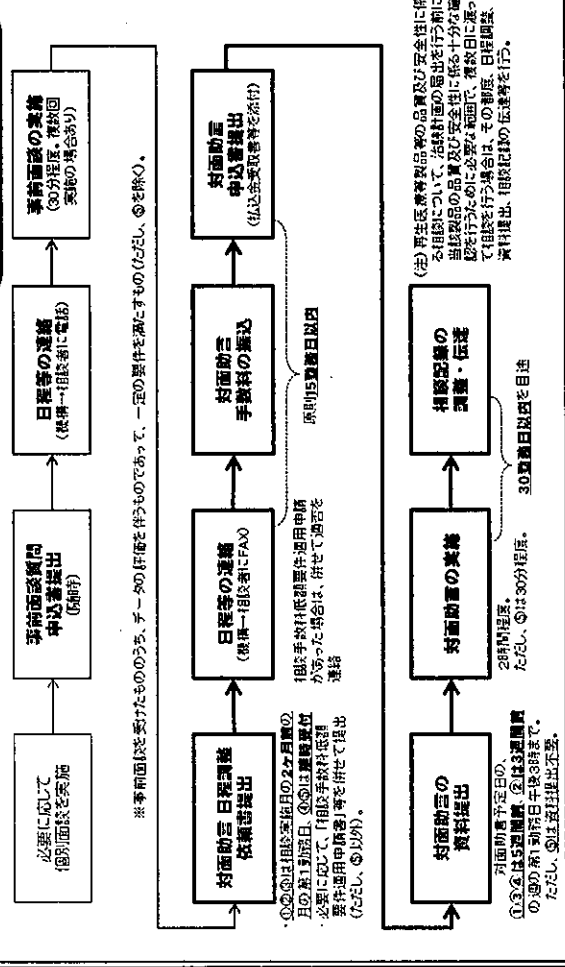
必要に応じて個別面談を実施

事前面談質問申込書提出（随時）

日程等の連絡（機構→相談者に電話）

事前面談の実施（30分程度。複数回実施の場合あり）

※事前面談を受けたもののうち、データの評価を伴うものであって、一定の要件を満たすもの（ただし、⑤を除く）。

対面助言 日程調整依頼書提出

・①②③は相談実施日の2ヶ月前の月の第1勤務日、④⑤は随時受付
・必要に応じて、「相談手数料低額要件適用申請書」等を併せて提出（ただし、⑤以外）。

日程等の連絡（機構→相談者にFAX）

相談手数料低額要件適用申請があった場合は、併せて適否を連絡

対面助言手数料の振込

原則15勤務日以内

対面助言申込書提出（払込金受取書等を添付）

対面助言の資料提出

対面助言予定日の、①③④は5週間前、②は3週間前の週の第1勤務日午後3時まで。ただし、⑤は資料提出不要。

対面助言の実施

2時間程度。ただし、⑤は30分程度。

相談記録の確認・伝達

30勤務日以内を目途

（注）再生医療等製品等の品質及び安全性に係る相談について、治験計画の届出を行う前に当該製品の品質及び安全性に係る十分な確認を行うために必要な範囲で、複数日に渡って相談を行う場合は、その都度、日程調整、資料提出、相談記録の伝達等を行う。